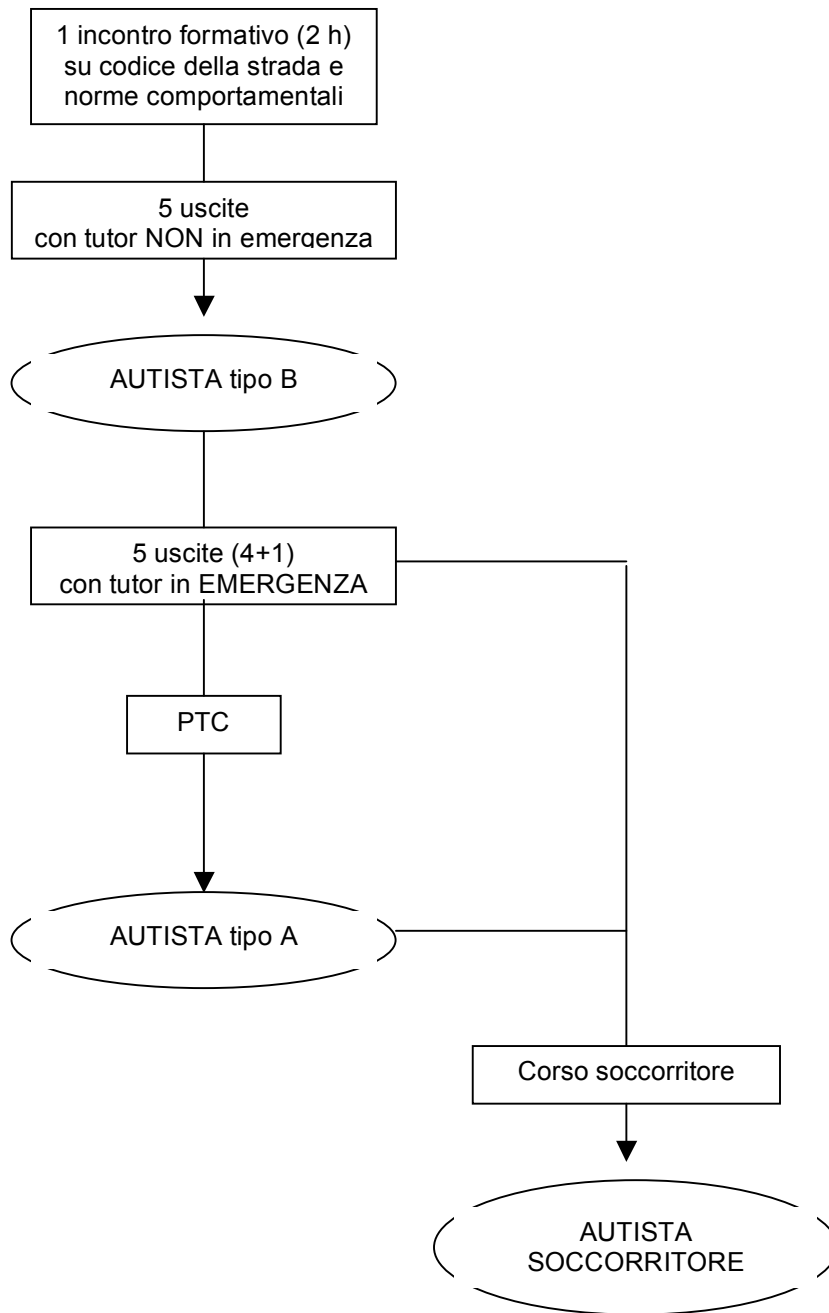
1 incontro formativo (2 h) su codice della strada e norme comportamentali

5 uscite con tutor NON in emergenza

AUTISTA tipo B

5 uscite (4+1) con tutor in EMERGENZA

PTC

AUTISTA tipo A

Corso soccorritore

AUTISTA SOCCORRITORE